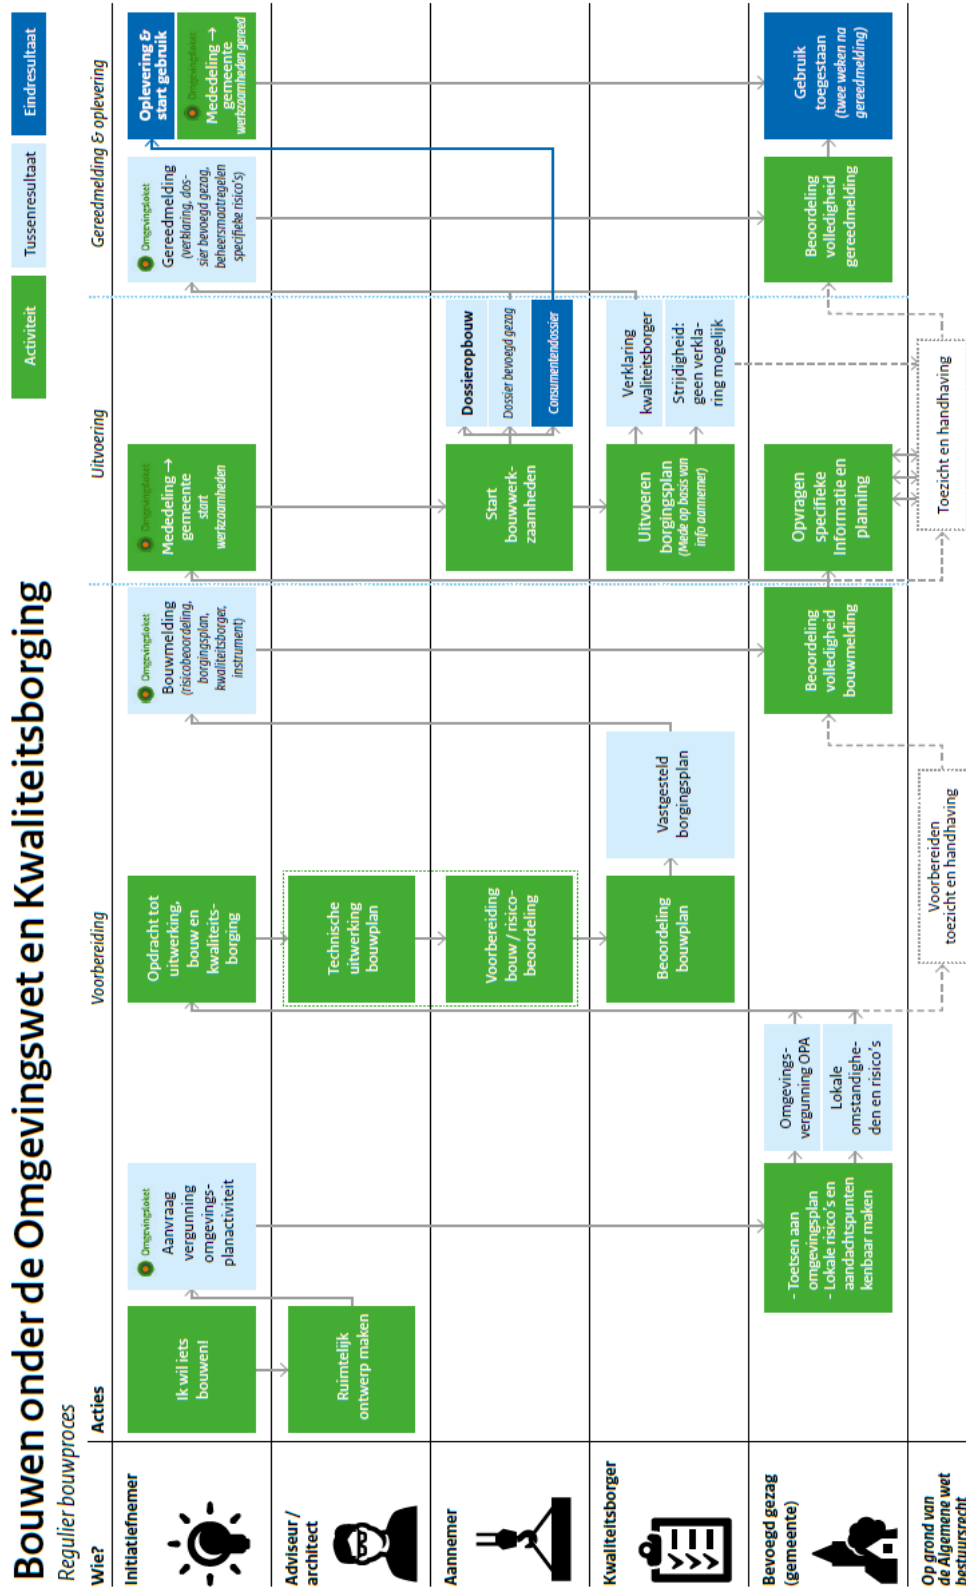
Bouwen onder de Omgevingswet en Kwaliteitsborging

Regulier bouwproces

Activiteit

Tussenresultaat

Eindresultaat

Wie?

Acties

Voorbereiding

Uitvoering

Gereedmelding & oplevering

Initiatiefnemer

Adviseur / architect

Aannemer

Kwaliteitsborger

Bevoegd gezag (gemeente)

Op grond van de Algemene wet bestuursrecht

Ik wil iets bouwen!

Omgevingsloket Aanvraag vergunning omgevingsplanactiviteit

Opdracht tot uitwerking, bouw en kwaliteitsborging

Omgevingsloket Bouwmelding (risicobeoordeling, borgingsplan, kwaliteitsborger, instrument)

Omgevingsloket Mededeling → gemeente start werkzaamheden

Omgevingsloket Gereedmelding (verklaring, dossier bevoegd gezag, beheersmaatregelen specifieke risico's)

Oplevering & start gebruik

Omgevingsloket Mededeling → gemeente werkzaamheden gereed

Ruimtelijk ontwerp maken

Technische uitwerking bouwplan

Voorbereiding bouw / risicobeoordeling

Start bouwwerkzaamheden

Dossieropbouw

Dossier bevoegd gezag

Consumentendossier

Beoordeling bouwplan

Vastgesteld borgingsplan

Uitvoeren borgingsplan (Mede op basis van info aannemer)

Verklaring kwaliteitsborger

Strijdigheid: geen verklaring mogelijk

- Toetsen aan omgevingsplan
- Lokale risico's en aandachtspunten kenbaar maken

Omgevingsvergunning OPA

Lokale omstandigheden en risico's

Beoordeling volledigheid bouwmelding

Opvragen specifieke informatie en planning

Beoordeling volledigheid gereedmelding

Gebruik toegestaan (twee weken na gereedmelding)

Voorbereiden toezicht en handhaving

Toezicht en handhaving